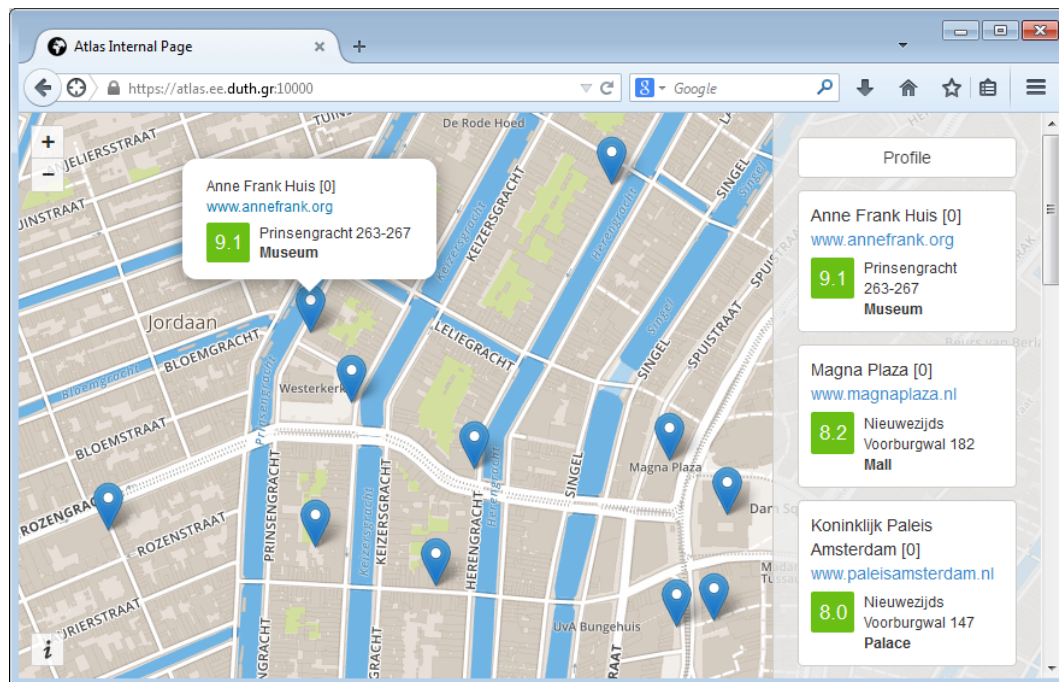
Atlas Internal Page
https://atlas.ee.duth.gr:10000
Google

+
−

Anne Frank Huis [0]
www.annefrank.org
9.1 Prinsengracht 263-267
Museum

De Rode Hoed
JELIERSSTRAAT
TUIN
JINSTRAAT
KEIZERSGRACHT
Keizersgracht
Herengracht
SINGEL
Singel
SPUISTRAAT
Jordaan
BLOEMGRACHT
Bloemgracht
LELIEGRACHT
Westerkerk
Prinsengracht
BLOEMSTRAAT
Magna Plaza
Dam
ROZENGRACHT
ROZENSTRAAT
PRINSENGRACHT
KEIZERSGRACHT
Keizersgracht
HERENGRACHT
Herengracht
SINGEL
RIERSTRAAT
UvA Bungehuis
Beurs van Berla
Tussa
i

Profile

Anne Frank Huis [0]
www.annefrank.org
9.1 Prinsengracht 263-267
Museum

Magna Plaza [0]
www.magnaplaza.nl
8.2 Nieuwezijds Voorburgwal 182
Mall

Koninklijk Paleis Amsterdam [0]
www.paleisamsterdam.nl
8.0 Nieuwezijds Voorburgwal 147
Palace